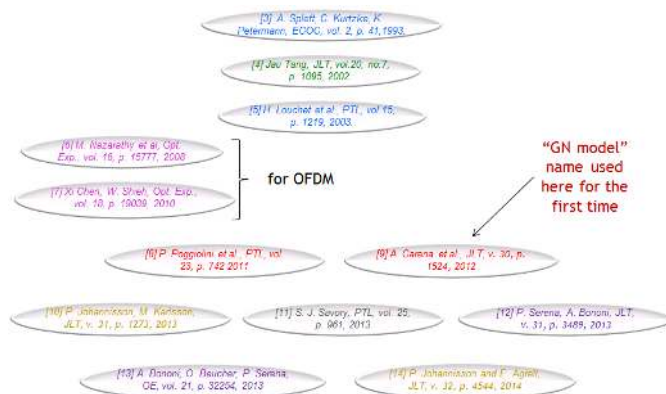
[3] A. Splett, C. Kurtzke, K. Petermann, ECOC, vol. 2, p. 41,1993.

[4] Jau Tang, JLT, vol.20, no.7, p. 1095, 2002

[5] H. Louchet et al., PTL, vol 15, p. 1219, 2003.

[6] M. Nazarathy et al, Opt. Exp., vol. 16, p. 15777, 2008

[7] X. Chen, W. Shieh, Opt. Exp., vol. 18, p. 19039, 2010

for OFDM

"GN model" name used here for the first time

[8] P. Poggiolini et al., PTL, vol 23, p. 742 2011

[9] A. Carena, et al., JLT, v. 30, p. 1524, 2012

[10] P. Johannisson, M. Karlsson, JLT, v. 31, p. 1273, 2013

[11] S. J. Savory, PTL, vol. 25, p. 961, 2013

[12] P. Serena, A. Bononi, JLT, v. 31, p. 3489, 2013

[13] A. Bononi, O. Beucher, P. Serena, OE, vol. 21, p. 32254, 2013

[14] P. Johannisson and E. Agrell, JLT, v. 32, p. 4544, 2014